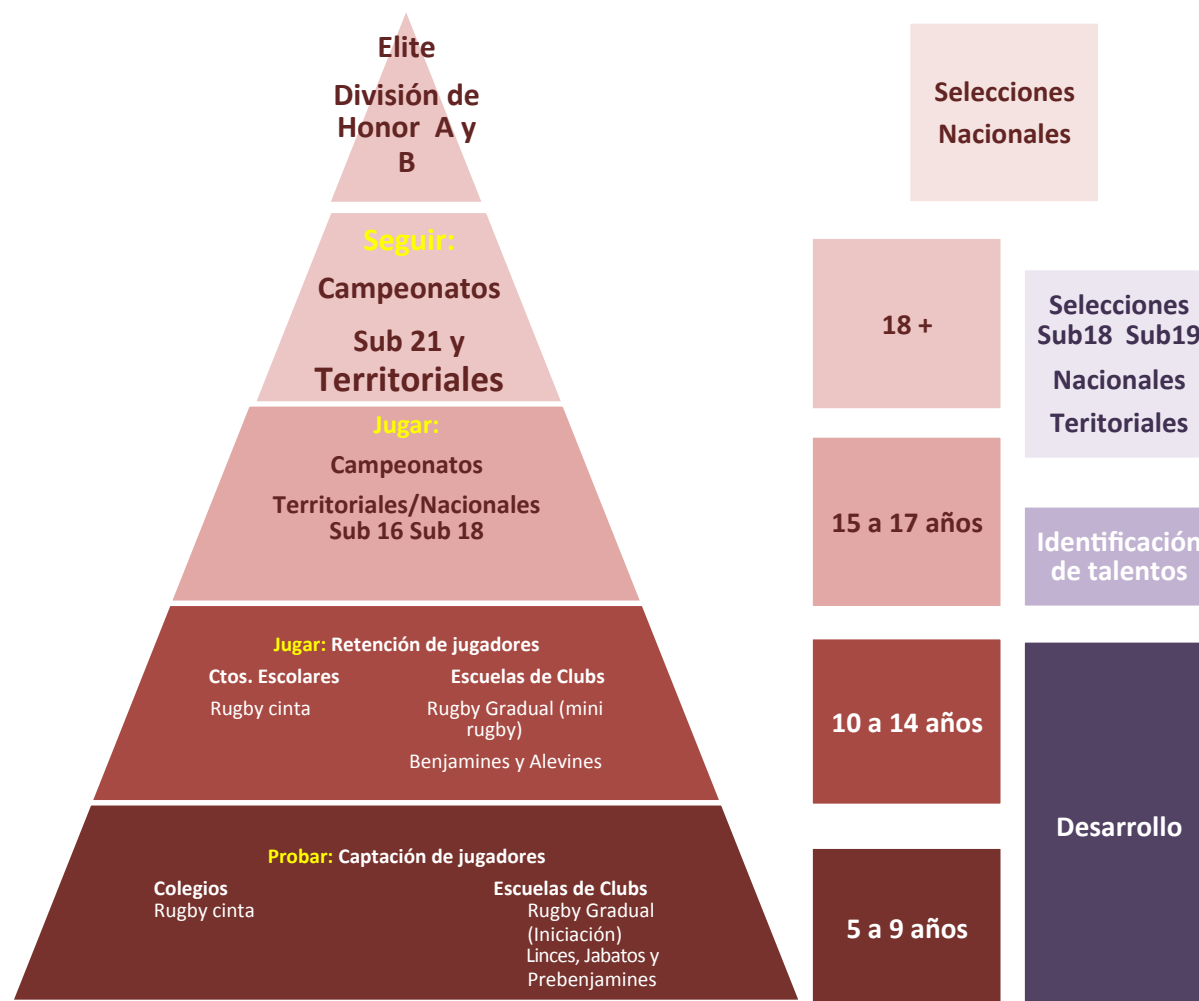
Elite

División de Honor A y B

Seguir:

Campeonatos

Sub 21 y Territoriales

Jugar:

Campeonatos

Territoriales/Nacionales Sub 16 Sub 18

Jugar: Retención de jugadores

Ctos. Escolares

Rugby cinta

Escuelas de Clubs

Rugby Gradual (mini rugby)

Benjamines y Alevines

Probar: Captación de jugadores

Colegios

Rugby cinta

Escuelas de Clubs

Rugby Gradual (Iniciación)

Linces, Jabatos y Prebenjamines

Selecciones Nacionales

18 +

Selecciones Sub18 Sub19

Nacionales

Teritoriales

15 a 17 años

Identificación de talentos

10 a 14 años

Desarrollo

5 a 9 años